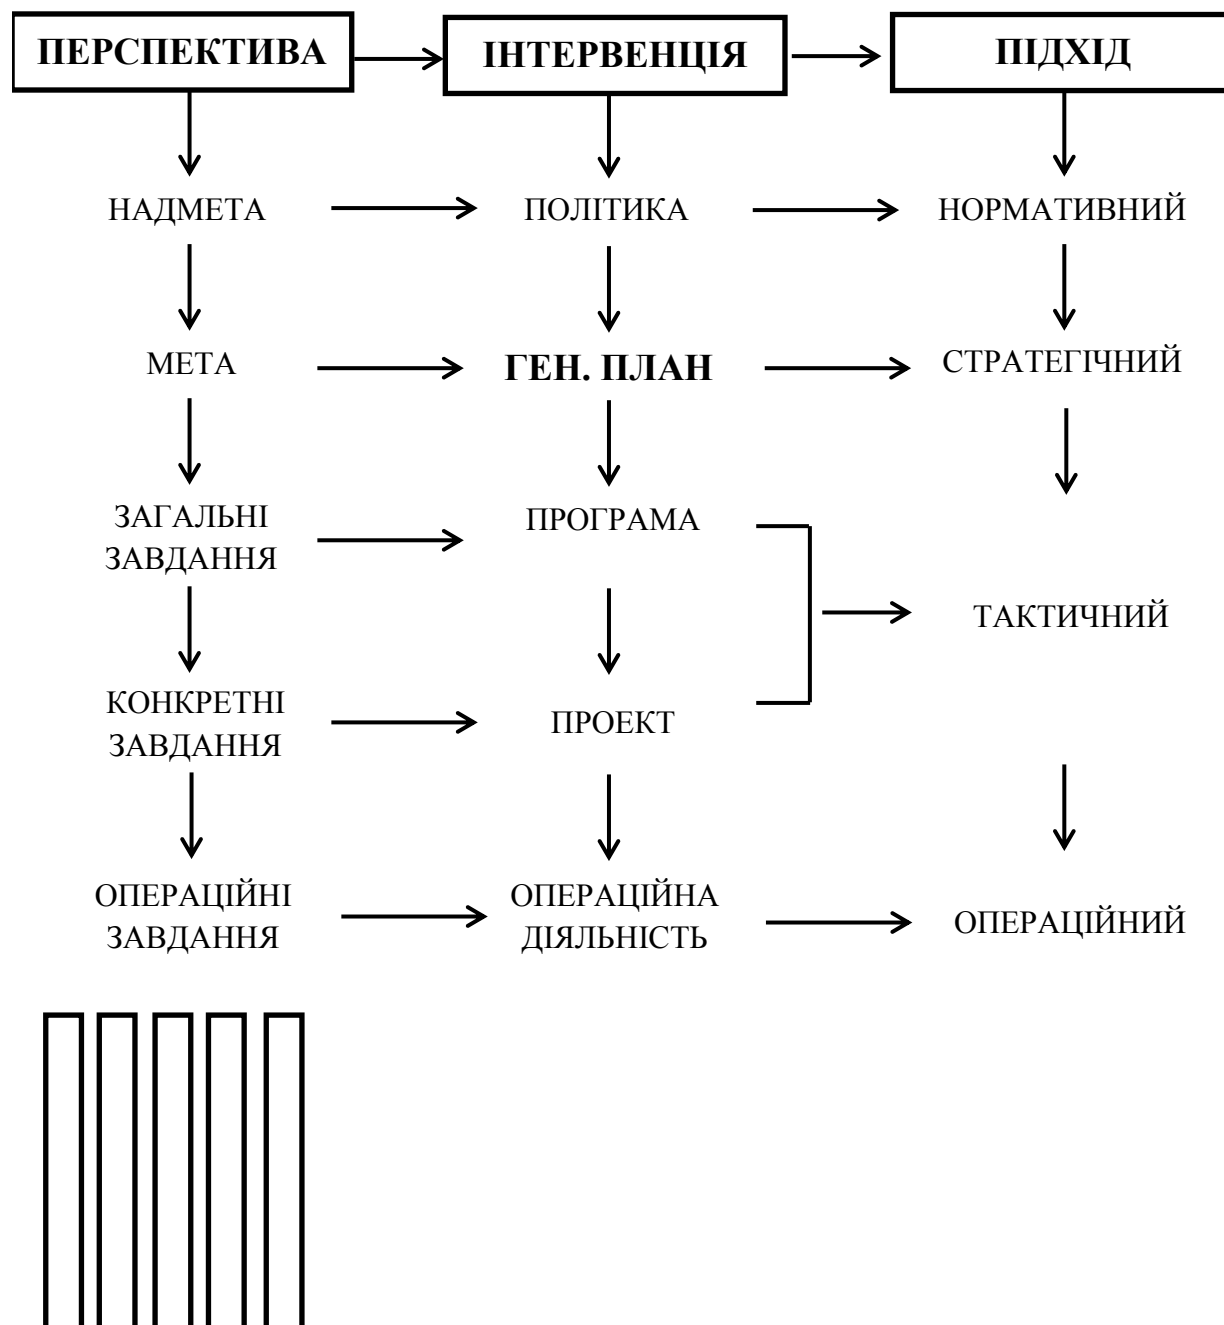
ПЕРСПЕКТИВА

ІНТЕРВЕНЦІЯ

ПІДХІД

НАДМЕТА

ПОЛІТИКА

НОРМАТИВНИЙ

МЕТА

ГЕН. ПЛАН

СТРАТЕГІЧНИЙ

ЗАГАЛЬНІ ЗАВДАННЯ

ПРОГРАМА

ТАКТИЧНИЙ

КОНКРЕТНІ ЗАВДАННЯ

ПРОЕКТ

ОПЕРАЦІЙНІ ЗАВДАННЯ

ОПЕРАЦІЙНА ДІЯЛЬНІСТЬ

ОПЕРАЦІЙНИЙ